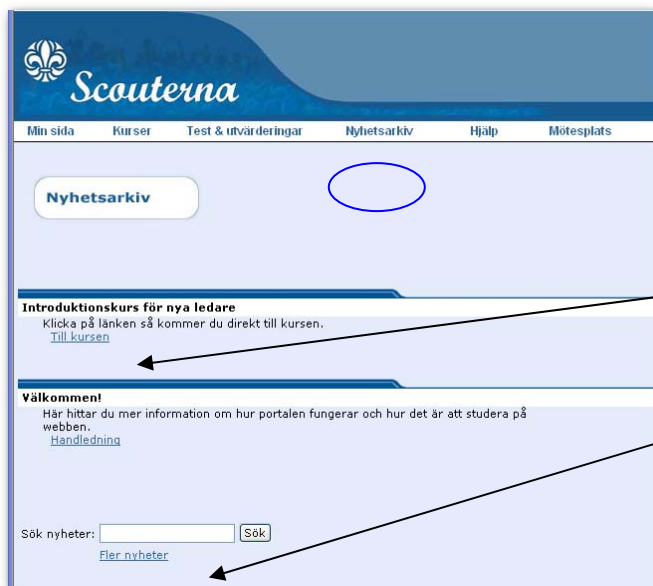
Scouterna

Min sida Kurser Test & utvärderingar Nyhetsarkiv Hjälp Mötesplats

Nyhetsarkiv

Introduktionskurs för nya ledare
Klicka på länken så kommer du direkt till kursen.
Till kursen

Välkommen!
Här hittar du mer information om hur portalen fungerar och hur det är att studera på webben.
Handledning

Sök nyheter: Sök
Fler nyheter